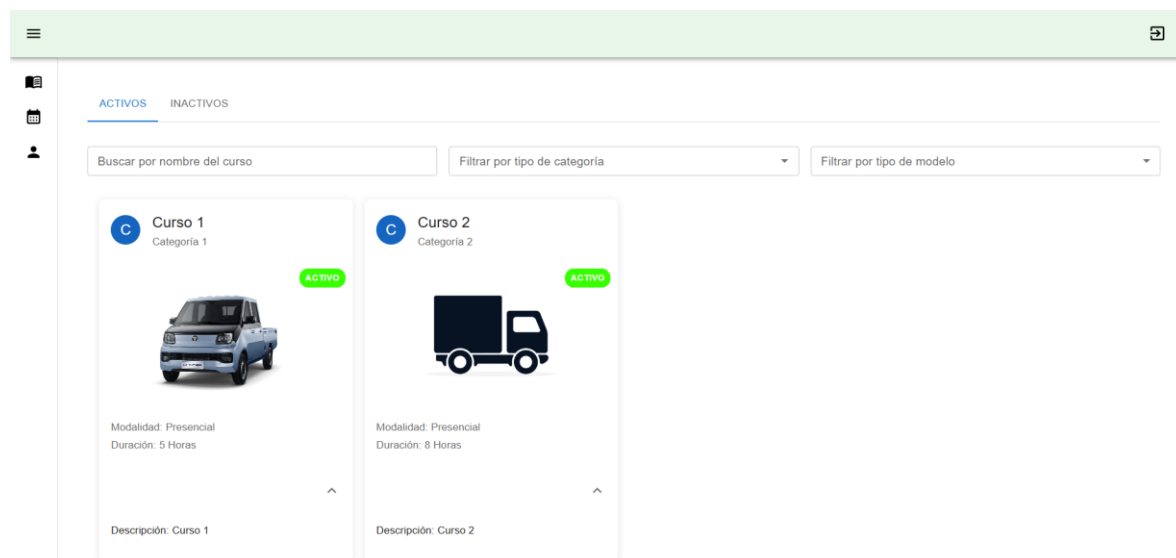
ACTIVOS INACTIVOS

Buscar por nombre del curso

Filtrar por tipo de categoría

Filtrar por tipo de modelo

C Curso 1
Categoría 1

ACTIVO

Modalidad: Presencial
Duración: 5 Horas

Descripción: Curso 1

C Curso 2
Categoría 2

ACTIVO

Modalidad: Presencial
Duración: 8 Horas

Descripción: Curso 2